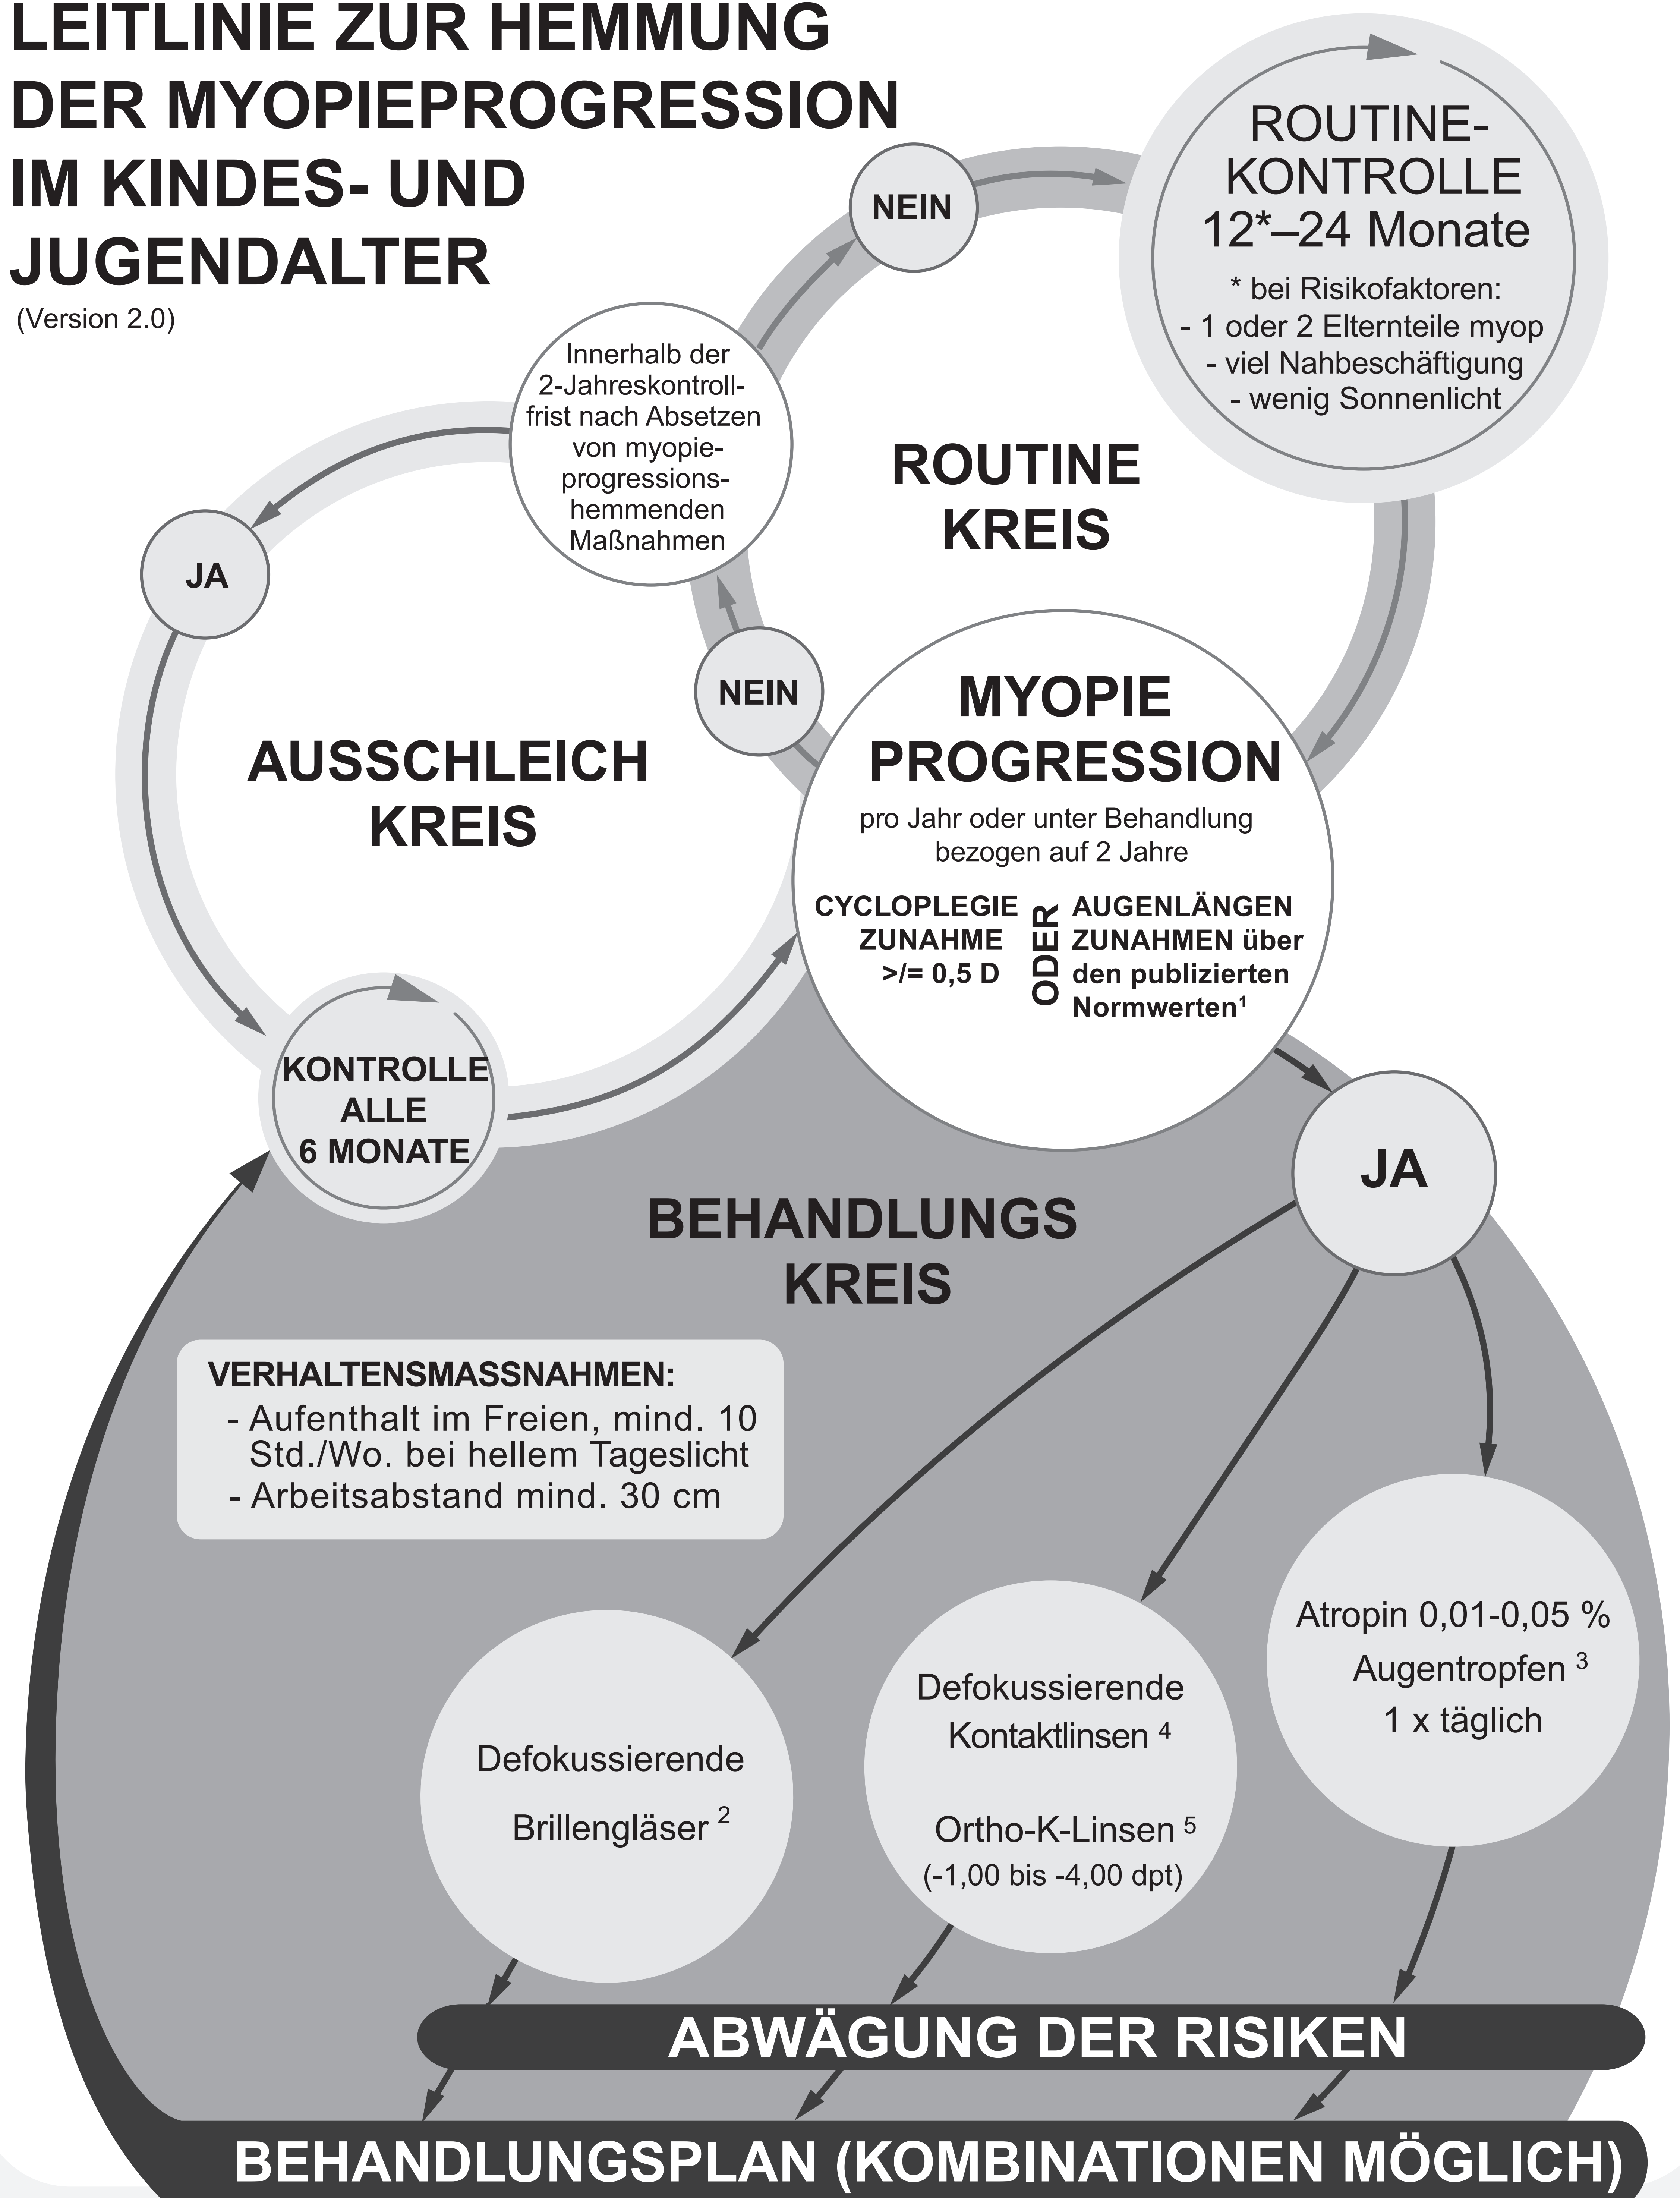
LEITLINIE ZUR HEMMUNG DER MYOPIEPROGRESSION IM KINDES- UND JUGENDALTER
(Version 2.0)

ROUTINE-KONTROLLE
12*–24 Monate
* bei Risikofaktoren:
- 1 oder 2 Elternteile myop
- viel Nahbeschäftigung
- wenig Sonnenlicht

NEIN

Innerhalb der 2-Jahreskontrollfrist nach Absetzen von myopieprogressionshemmenden Maßnahmen

ROUTINE KREIS

JA

NEIN

AUSSCHLEICH KREIS

MYOPIE PROGRESSION
pro Jahr oder unter Behandlung bezogen auf 2 Jahre

CYCLOPLEGIE ZUNAHME >/= 0,5 D

ODER

AUGENLÄNGEN ZUNAHMEN über den publizierten Normwerten¹

KONTROLLE ALLE 6 MONATE

JA

BEHANDLUNGS KREIS

VERHALTENSMASSNAHMEN:
- Aufenthalt im Freien, mind. 10 Std./Wo. bei hellem Tageslicht
- Arbeitsabstand mind. 30 cm

Atropin 0,01-0,05 % Augentropfen ³ 1 x täglich

Defokussierende Kontaktlinsen ⁴

Ortho-K-Linsen ⁵
(-1,00 bis -4,00 dpt)

Defokussierende Brillengläser ²

ABWÄGUNG DER RISIKEN

BEHANDLUNGSPLAN (KOMBINATIONEN MÖGLICH)